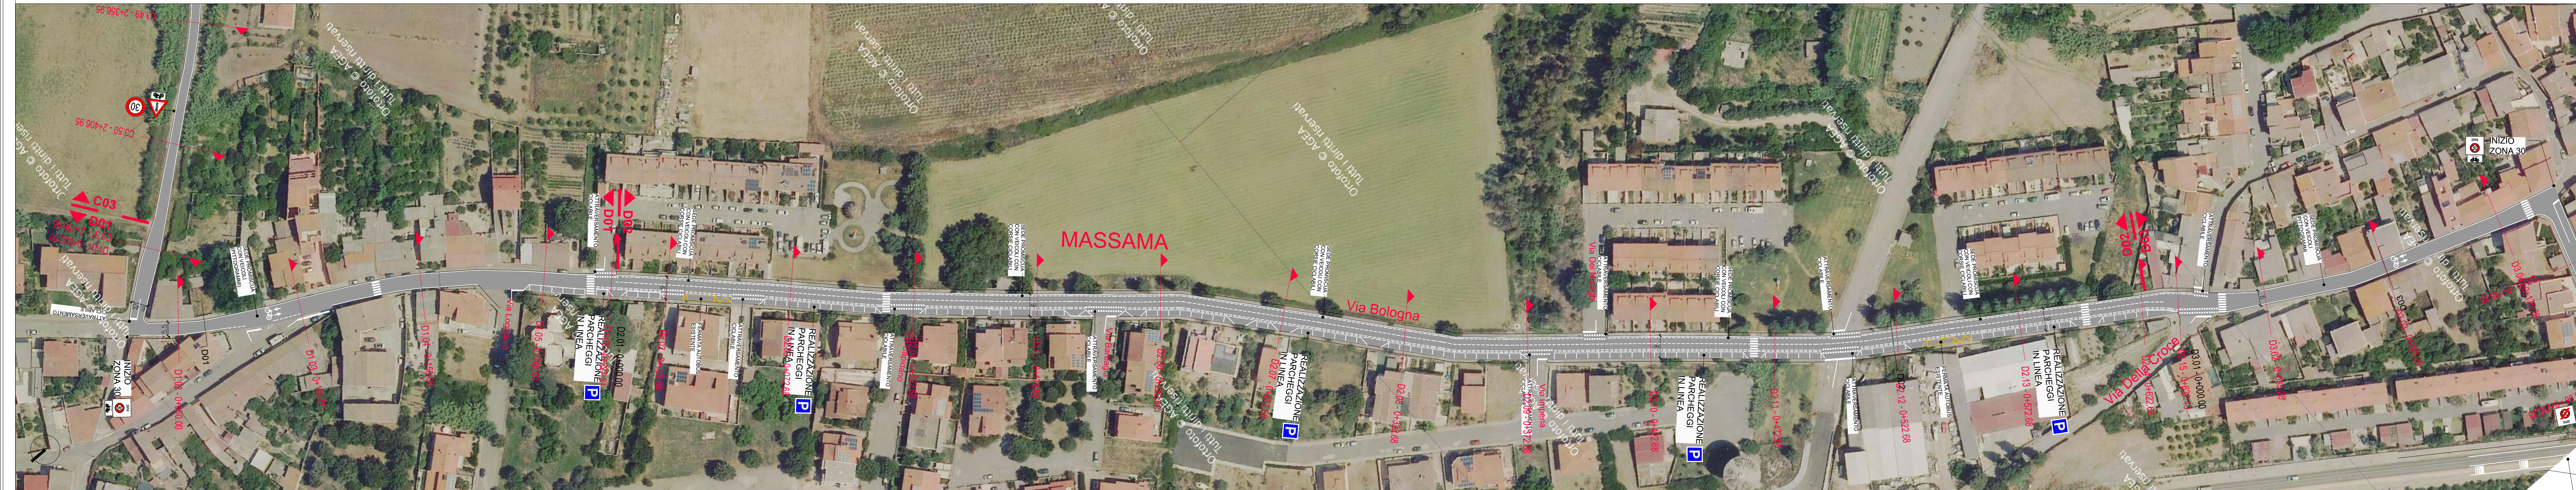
MASSAMA

Via Bologna

Via Della Croce

C03

D01

D02

D03

INIZIO ZONA 30

INIZIO ZONA 30

30

REALIZZAZIONE PARCHEGGI IN LINEA

P

REALIZZAZIONE PARCHEGGI IN LINEA

P

REALIZZAZIONE PARCHEGGI IN LINEA

P

REALIZZAZIONE PARCHEGGI IN LINEA

P

REALIZZAZIONE PARCHEGGI IN LINEA

P

D2.01 - 0+000.00

D2.08 - 0+392.68

D2.12 - 0+592.68

D2.13 - 0+642.68

D3.01 - 0+000.00

Ortofoto © AGEA tutti i diritti riservati

Ortofoto © AGEA tutti i diritti riservati

Ortofoto © AGEA tutti i diritti riservati

Ortofoto © AGEA tutti i diritti riservati

Ortofoto © AGEA tutti i diritti riservati

Ortofoto © AGEA tutti i diritti riservati

C0.50 - 2+406.95

C0.49 - 2+356.95

Via Dei Mille

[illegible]